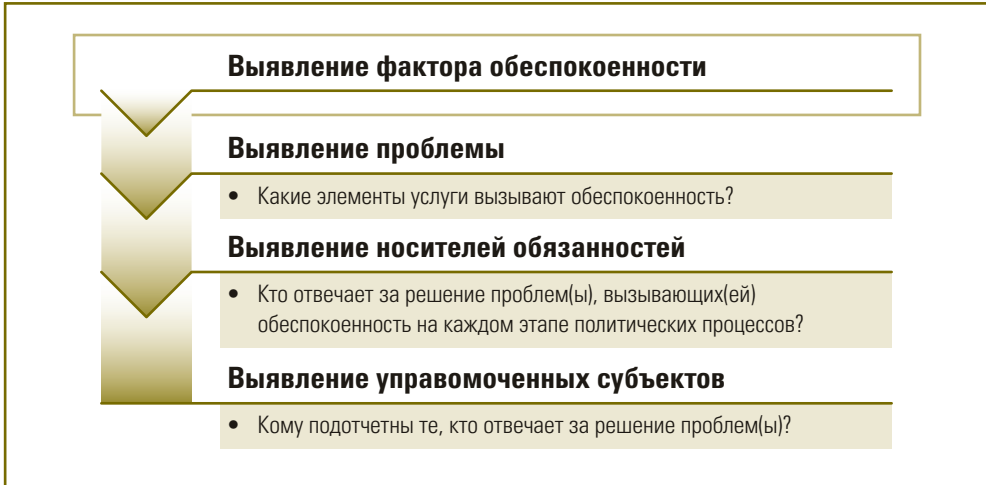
Выявление фактора обеспокоенности

Выявление проблемы

• Какие элементы услуги вызывают обеспокоенность?

Выявление носителей обязанностей

• Кто отвечает за решение проблем(ы), вызывающих(ей) обеспокоенность на каждом этапе политических процессов?

Выявление управомоченных субъектов

• Кому подотчетны те, кто отвечает за решение проблем(ы)?